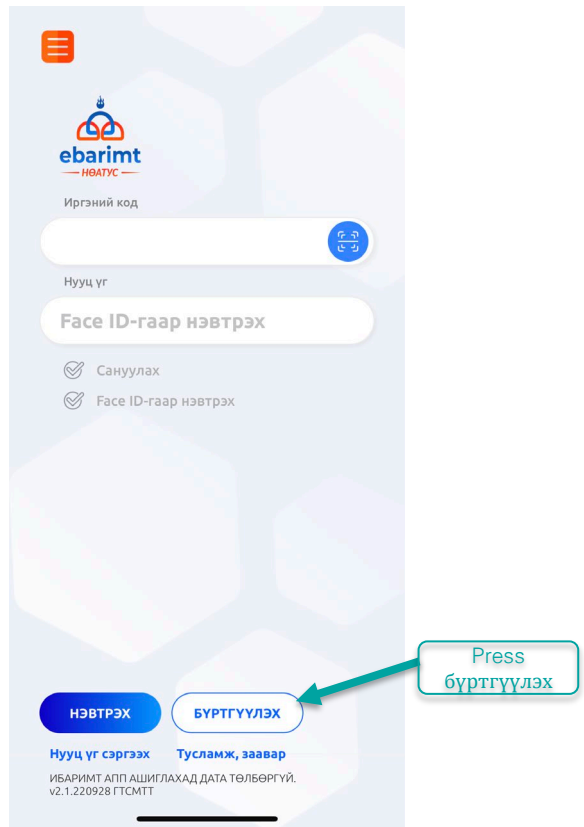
ebarimt
НӨАТУС

Иргэний код

Нууц үг

Face ID-гаар нэвтрэх

Сануулах

Face ID-гаар нэвтрэх

Press бүртгүүлэх

НЭВТРЭХ

БҮРТГҮҮЛЭХ

Нууц үг сэргээх

Тусламж, заавар

ИБАРИМТ АПП АШИГЛАХАД ДАТА ТӨЛБӨРГҮЙ.
v2.1.220928 ГТСМТТ